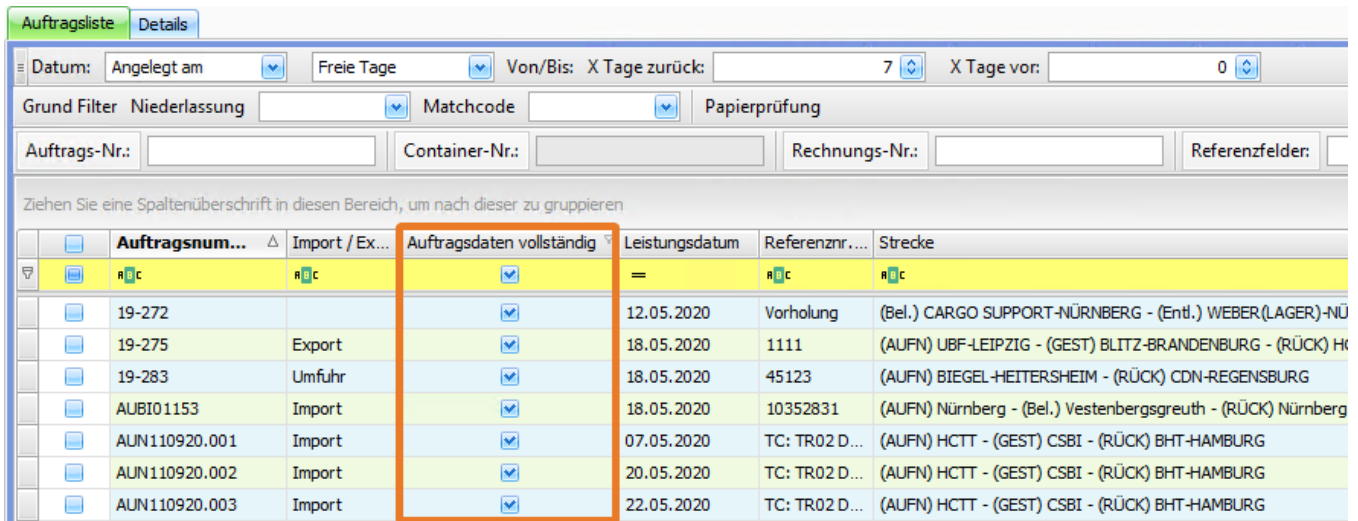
Auftragsliste | Details

Datum: Angelegt am | Freie Tage | Von/Bis: X Tage zurück: 7 | X Tage vor: 0

Grund Filter Niederlassung | Matchcode | Papierprüfung

Auftrags-Nr.: | Container-Nr.: | Rechnungs-Nr.: | Referenzfelder:

Ziehen Sie eine Spaltenüberschrift in diesen Bereich, um nach dieser zu gruppieren

| Auftragsnum... | Import / Ex... | Auftragsdaten vollständig | Leistungsdatum | Referenznr.... | Strecke |
|---|---|---|---|---|---|
| ABC | ABC | | = | ABC | ABC |
| 19-272 | | | 12.05.2020 | Vorholung | (Bel.) CARGO SUPPORT-NÜRNBERG - (Entl.) WEBER(LAGER)-NÜ |
| 19-275 | Export | | 18.05.2020 | 1111 | (AUFN) UBF-LEIPZIG - (GEST) BLITZ-BRANDENBURG - (RÜCK) HC |
| 19-283 | Umfuhr | | 18.05.2020 | 45123 | (AUFN) BIEGEL-HEITERSHEIM - (RÜCK) CDN-REGENSBURG |
| AUBI01153 | Import | | 18.05.2020 | 10352831 | (AUFN) Nürnberg - (Bel.) Vestenbergsgreuth - (RÜCK) Nürnberg |
| AUN110920.001 | Import | | 07.05.2020 | TC: TR02 D... | (AUFN) HCTT - (GEST) CSBI - (RÜCK) BHT-HAMBURG |
| AUN110920.002 | Import | | 20.05.2020 | TC: TR02 D... | (AUFN) HCTT - (GEST) CSBI - (RÜCK) BHT-HAMBURG |
| AUN110920.003 | Import | | 22.05.2020 | TC: TR02 D... | (AUFN) HCTT - (GEST) CSBI - (RÜCK) BHT-HAMBURG |